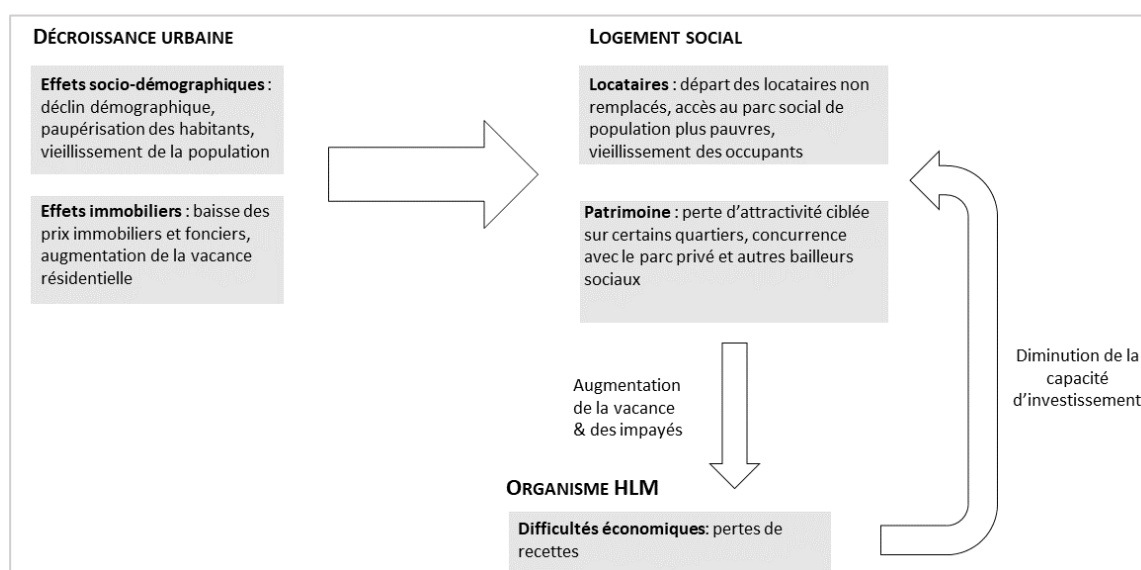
DÉCROISSANCE URBAINE

Effets socio-démographiques : déclin démographique, paupérisation des habitants, vieillissement de la population

Effets immobiliers : baisse des prix immobiliers et fonciers, augmentation de la vacance résidentielle

LOGEMENT SOCIAL

Locataires : départ des locataires non remplacés, accès au parc social de population plus pauvres, vieillissement des occupants

Patrimoine : perte d'attractivité ciblée sur certains quartiers, concurrence avec le parc privé et autres bailleurs sociaux

Augmentation de la vacance & des impayés

Diminution de la capacité d'investissement

ORGANISME HLM

Difficultés économiques: pertes de recettes